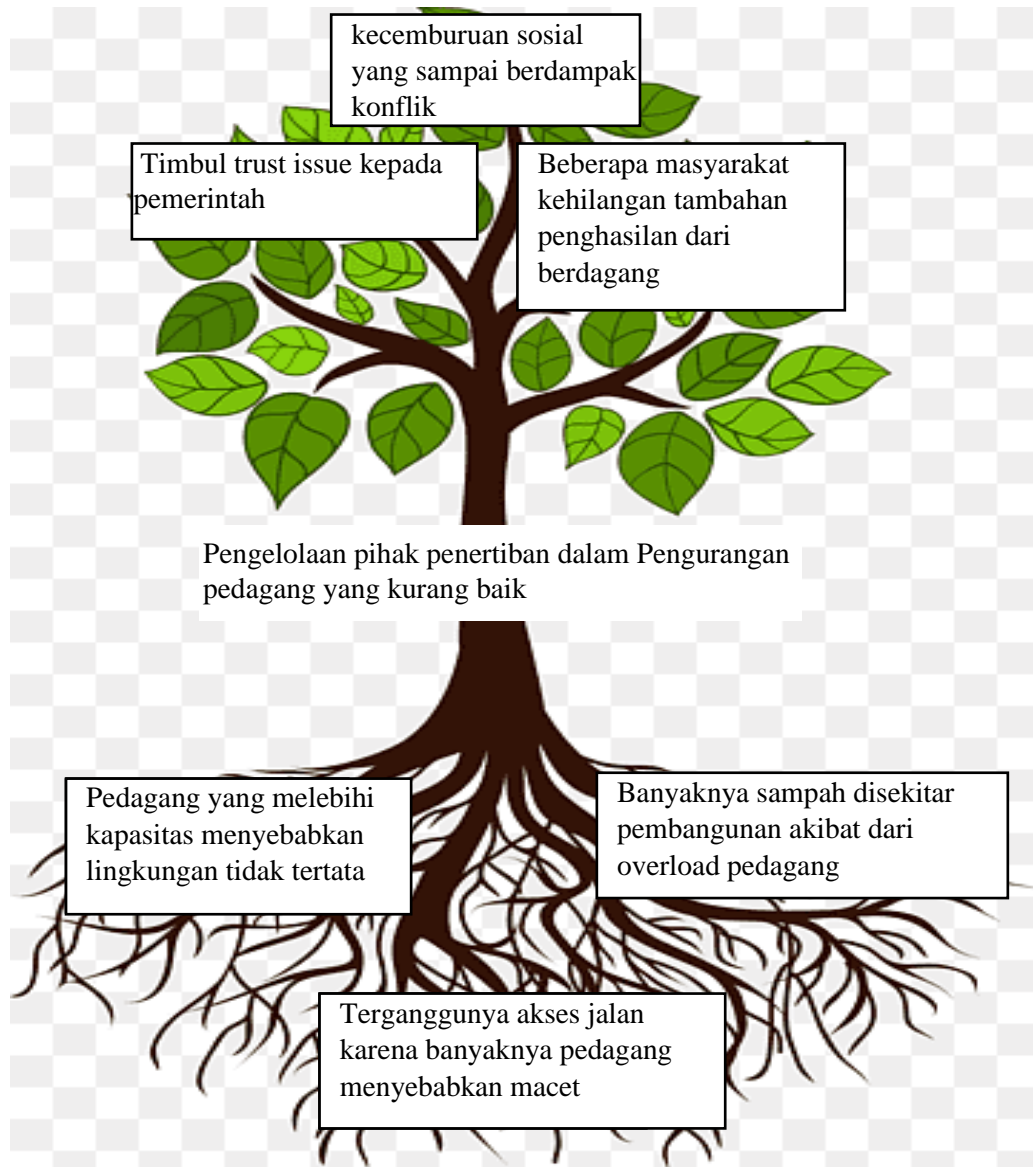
kecemburuan sosial yang sampai berdampak konflik

Timbul trust issue kepada pemerintah

Beberapa masyarakat kehilangan tambahan penghasilan dari berdagang

Pengelolaan pihak penertiban dalam Pengurangan pedagang yang kurang baik

Pedagang yang melebihi kapasitas menyebabkan lingkungan tidak tertata

Banyaknya sampah disekitar pembangunan akibat dari overload pedagang

Terganggunya akses jalan karena banyaknya pedagang menyebabkan macet